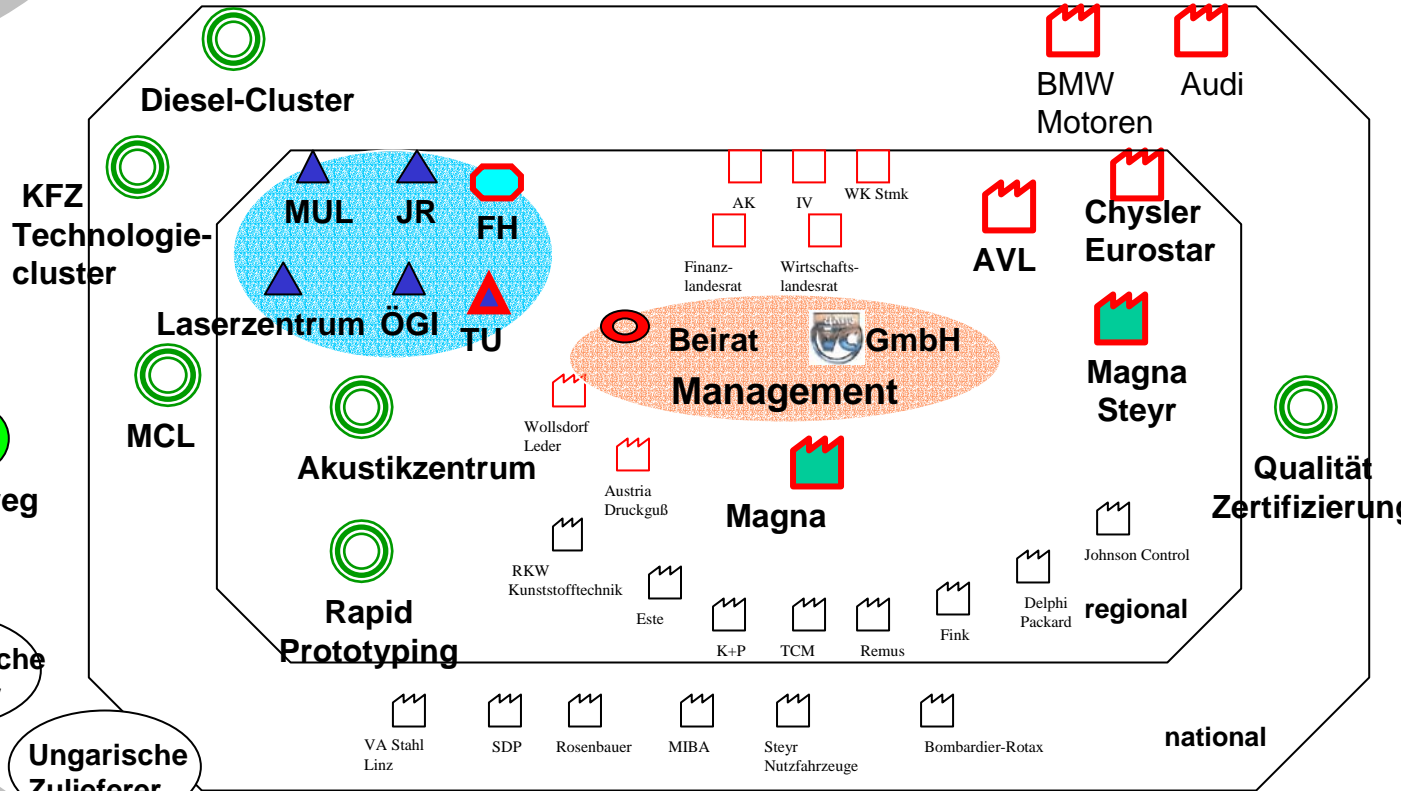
Diesel-Cluster

BMW Motoren

Audi

KFZ Technologiecluster

MUL

JR

FH

AK

IV

WK Stmk

Chysler Eurostar

AVL

Finanzlandesrat

Wirtschaftslandesrat

Laserzentrum

ÖGI

TU

Beirat

GmbH

Management

Magna Steyr

MCL

Wollsdorf Leder

Akustikzentrum

Qualität Zertifizierung

eg

Austria Druckguß

Magna

RKW Kunststofftechnik

Johnson Control

Este

Delphi Packard

regional

Rapid Prototyping

K+P

TCM

Remus

Fink

che

VA Stahl Linz

SDP

Rosenbauer

MIBA

Steyr Nutzfahrzeuge

Bombardier-Rotax

national

Ungarische Zulieferer